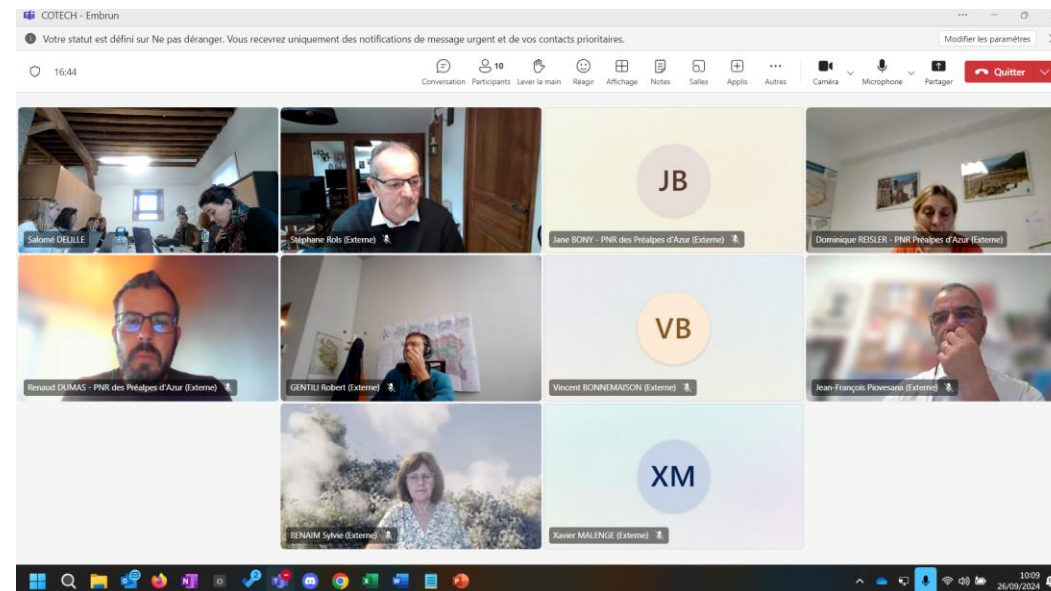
COTECH - Embrun

Votre statut est défini sur Ne pas déranger. Vous recevrez uniquement des notifications de message urgent et de vos contacts prioritaires.

Modifier les paramètres

16:44

Conversation Participants 10 Lever la main Réagir Affichage Notes Salles Applis Autres Caméra Microphone Partager Quitter

Salomé DELILLE

Stéphane Rols (Externe)

JB

Jane BONY - PNR des Préalpes d'Azur (Externe)

Dominique REISLER - PNR Préalpes d'Azur (Externe)

Renaud DUMAS - PNR des Préalpes d'Azur (Externe)

GENTILI Robert (Externe)

VB

Vincent BONNEMAISON (Externe)

Jean-François Piovesana (Externe)

BENAIM Sylvie (Externe)

XM

Xavier MALENGE (Externe)

10:09
26/09/2024